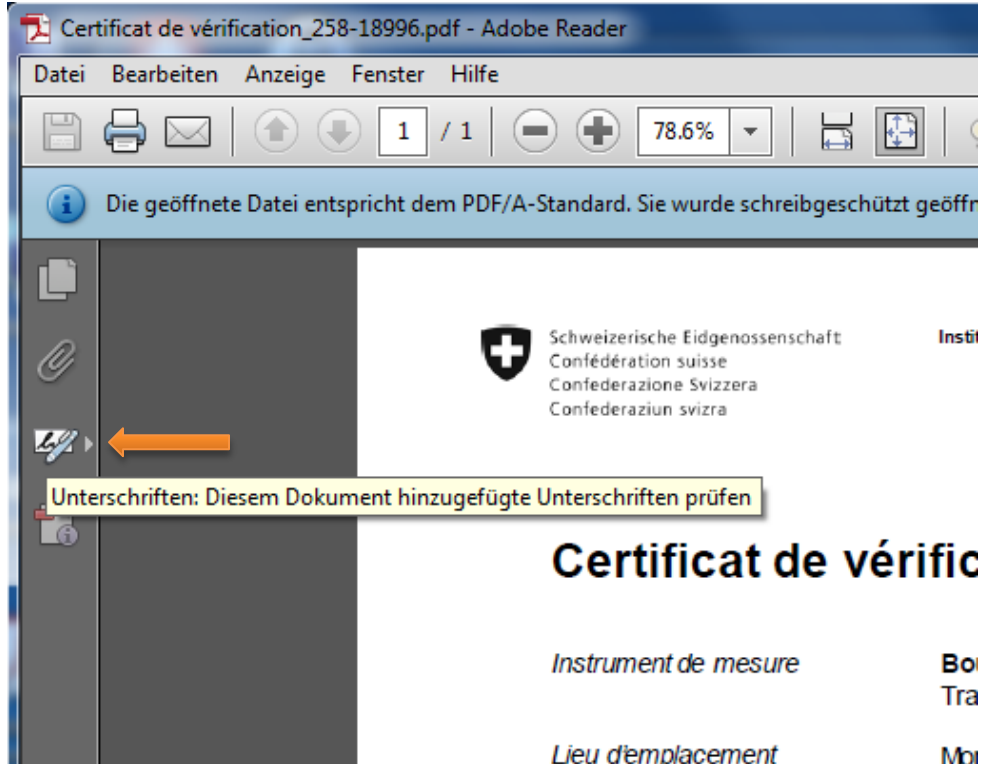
Certificat de vérification_258-18996.pdf - Adobe Reader

Datei Bearbeiten Anzeige Fenster Hilfe

1 / 1 78.6%

Die geöffnete Datei entspricht dem PDF/A-Standard. Sie wurde schreibgeschützt geöffn

Schweizerische Eidgenossenschaft
Confédération suisse
Confederazione Svizzera
Confederaziun svizra

Insti

Unterschriften: Diesem Dokument hinzugefügte Unterschriften prüfen

Certificat de vérific

Instrument de mesure Bo
Tra

Lieu d'emplacement Mo